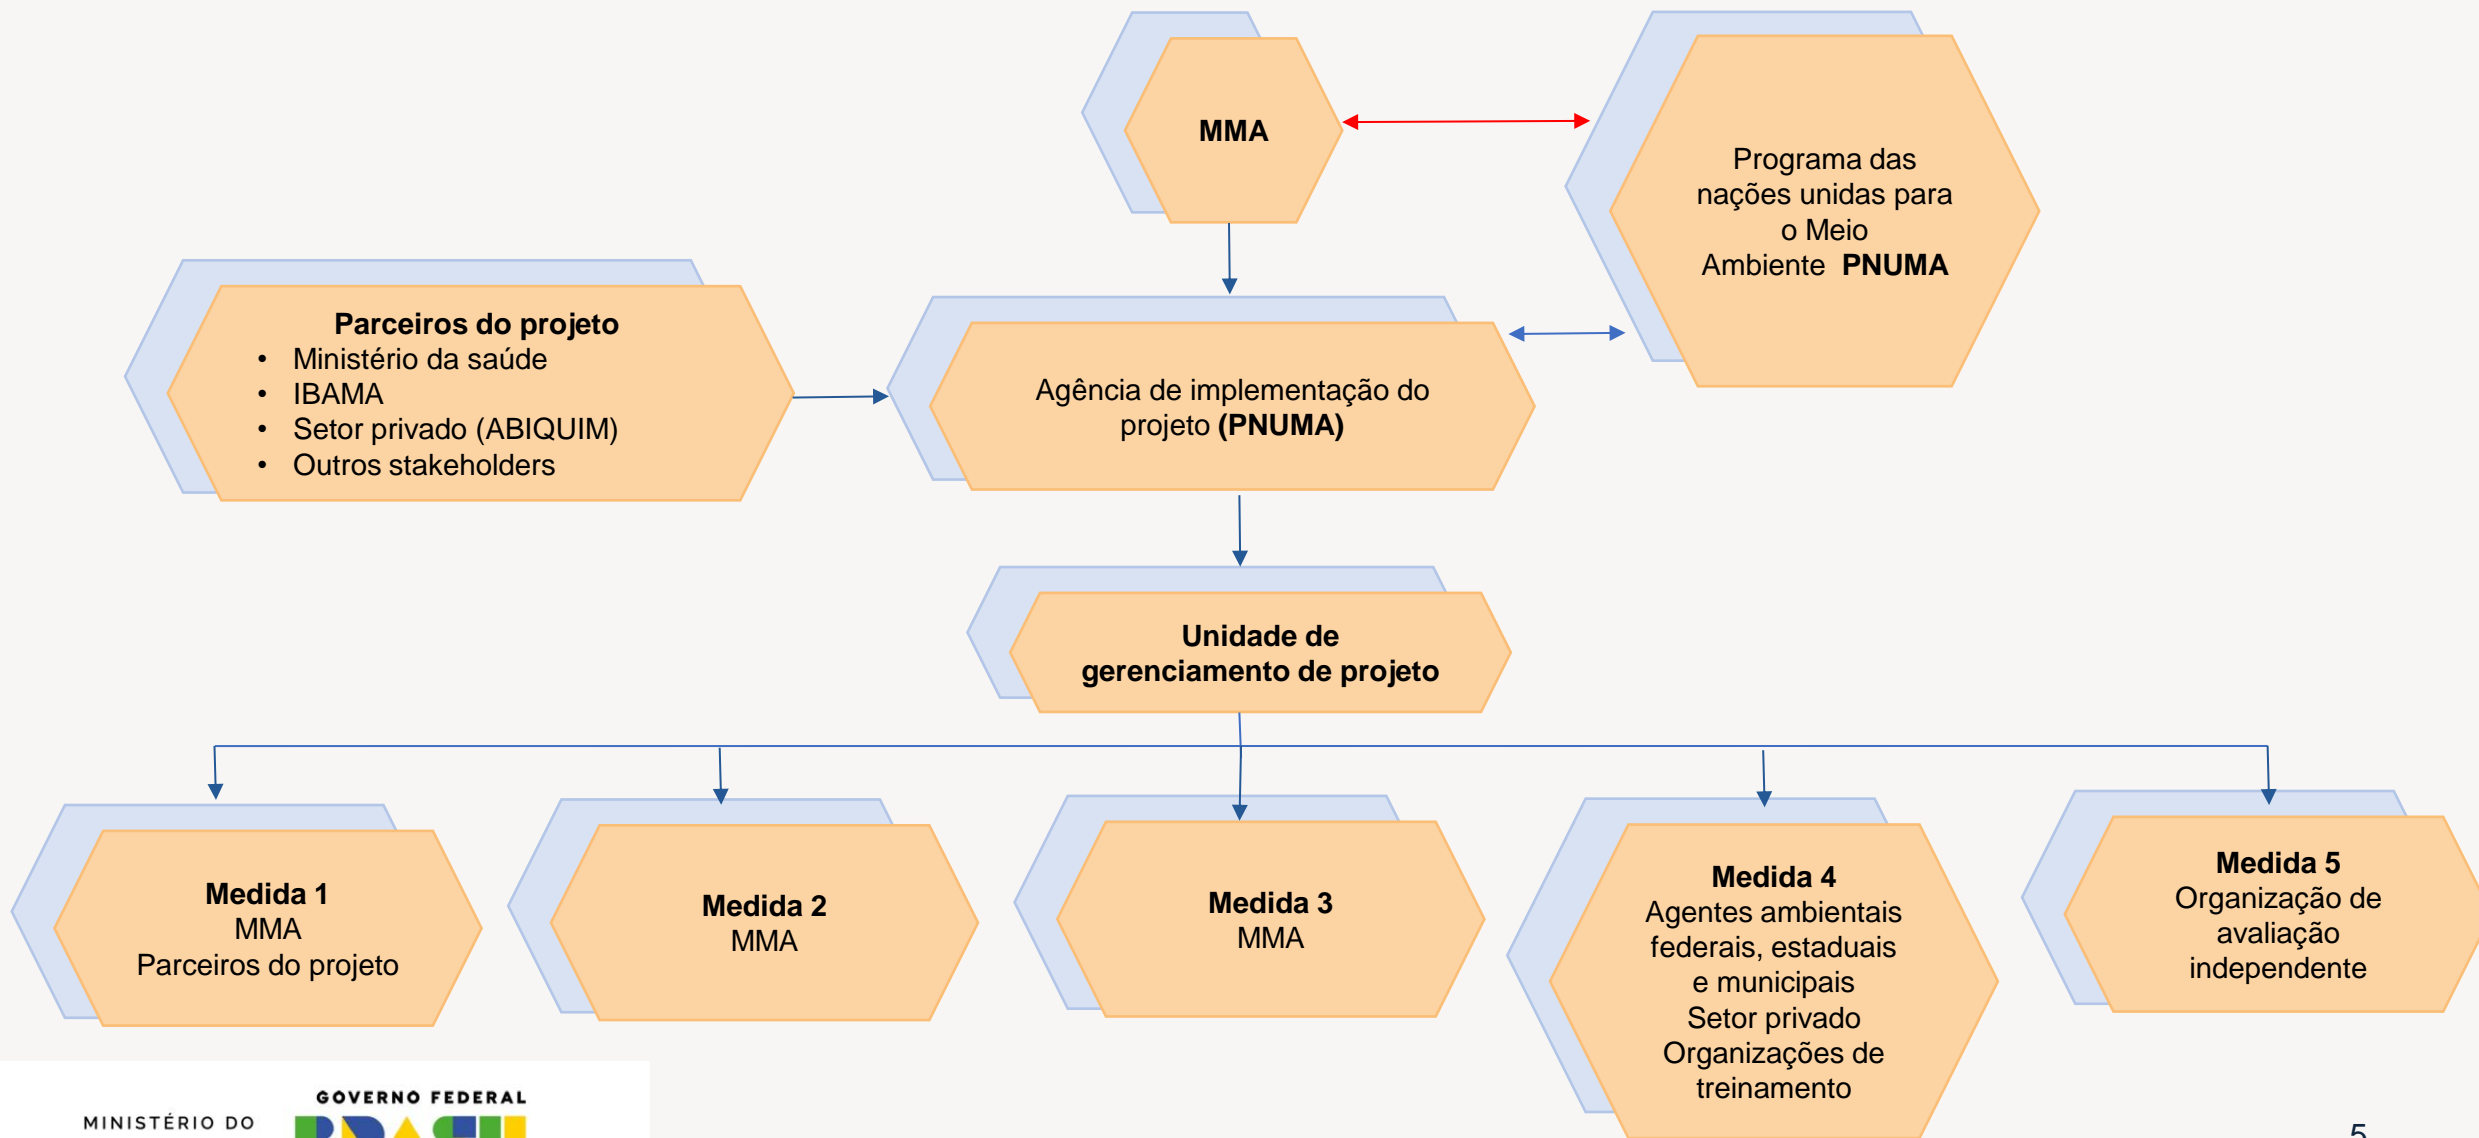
MMA

Programa das nações unidas para o Meio Ambiente **PNUMA**

**Parceiros do projeto**
- Ministério da saúde
- IBAMA
- Setor privado (ABIQUIM)
- Outros stakeholders

Agência de implementação do projeto **(PNUMA)**

**Unidade de gerenciamento de projeto**

**Medida 1**
MMA
Parceiros do projeto

**Medida 2**
MMA

**Medida 3**
MMA

**Medida 4**
Agentes ambientais federais, estaduais e municipais
Setor privado
Organizações de treinamento

**Medida 5**
Organização de avaliação independente

MINISTÉRIO DO

GOVERNO FEDERAL

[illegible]

5